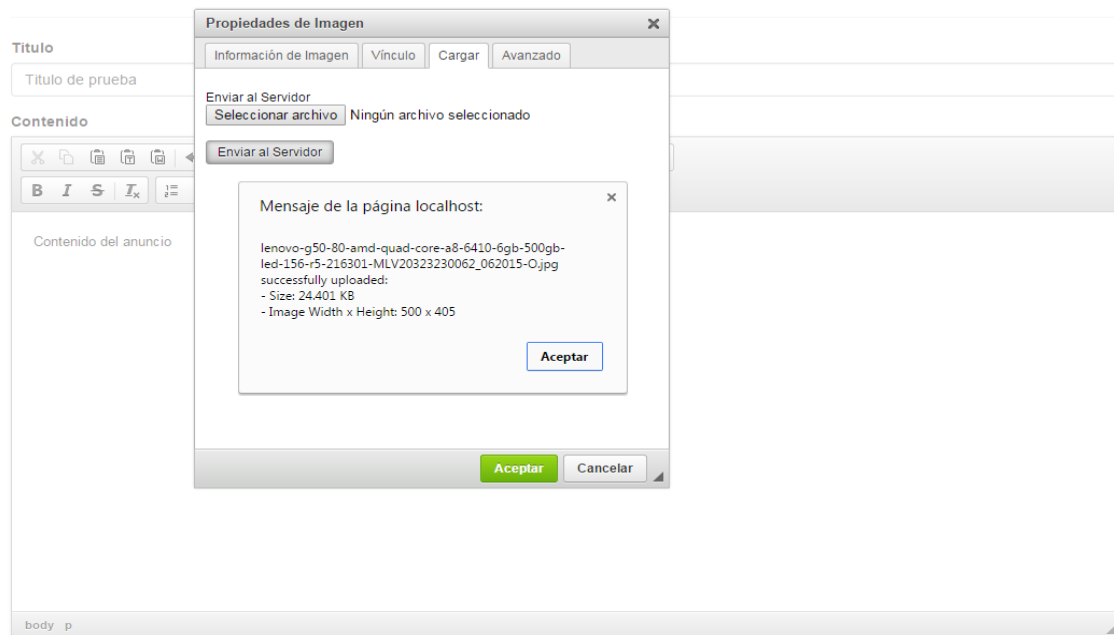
Titulo

Titulo de prueba

Contenido

B I S $I_x$

Contenido del anuncio

Propiedades de Imagen ×

Información de Imagen | Vínculo | Cargar | Avanzado

Enviar al Servidor
Seleccionar archivo Ningún archivo seleccionado

Enviar al Servidor

Mensaje de la página localhost: ×

lenovo-g50-80-amd-quad-core-a8-6410-6gb-500gb-led-156-r5-216301-MLV20323230062_062015-O.jpg successfully uploaded:
- Size: 24.401 KB
- Image Width x Height: 500 x 405

Aceptar

Aceptar Cancelar

body p